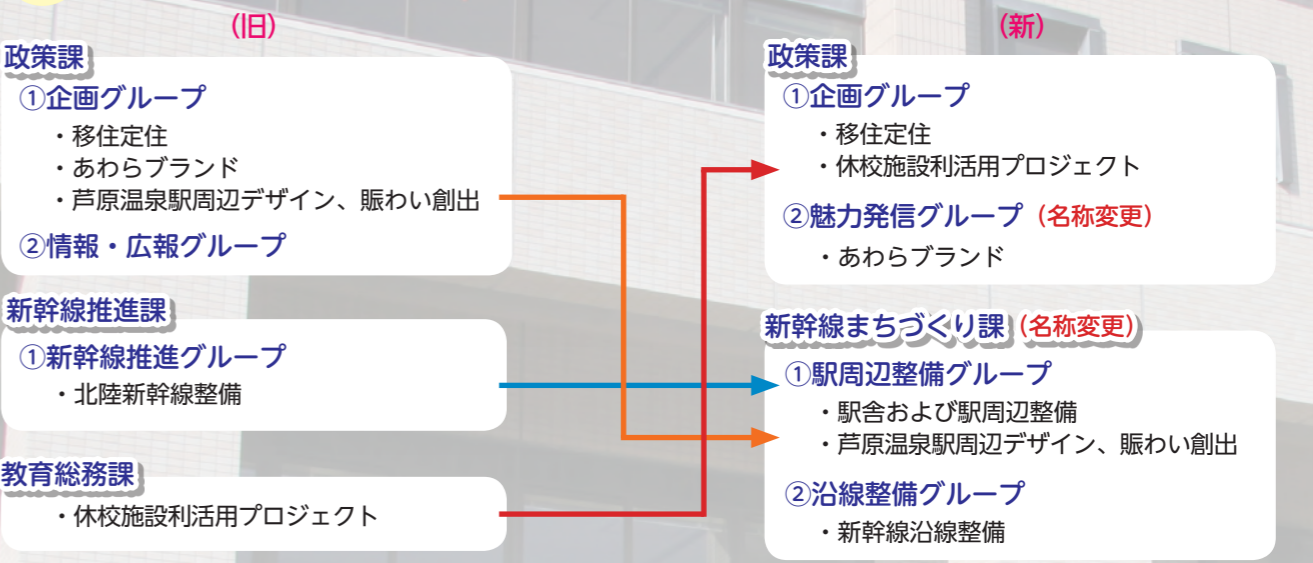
(旧)

政策課
①企画グループ
・移住定住
・あわらブランド
・芦原温泉駅周辺デザイン、賑わい創出
②情報・広報グループ

新幹線推進課
①新幹線推進グループ
・北陸新幹線整備

教育総務課
・休校施設利活用プロジェクト

(新)

政策課
①企画グループ
・移住定住
・休校施設利活用プロジェクト
②魅力発信グループ（名称変更）
・あわらブランド

新幹線まちづくり課（名称変更）
①駅周辺整備グループ
・駅舎および駅周辺整備
・芦原温泉駅周辺デザイン、賑わい創出
②沿線整備グループ
・新幹線沿線整備